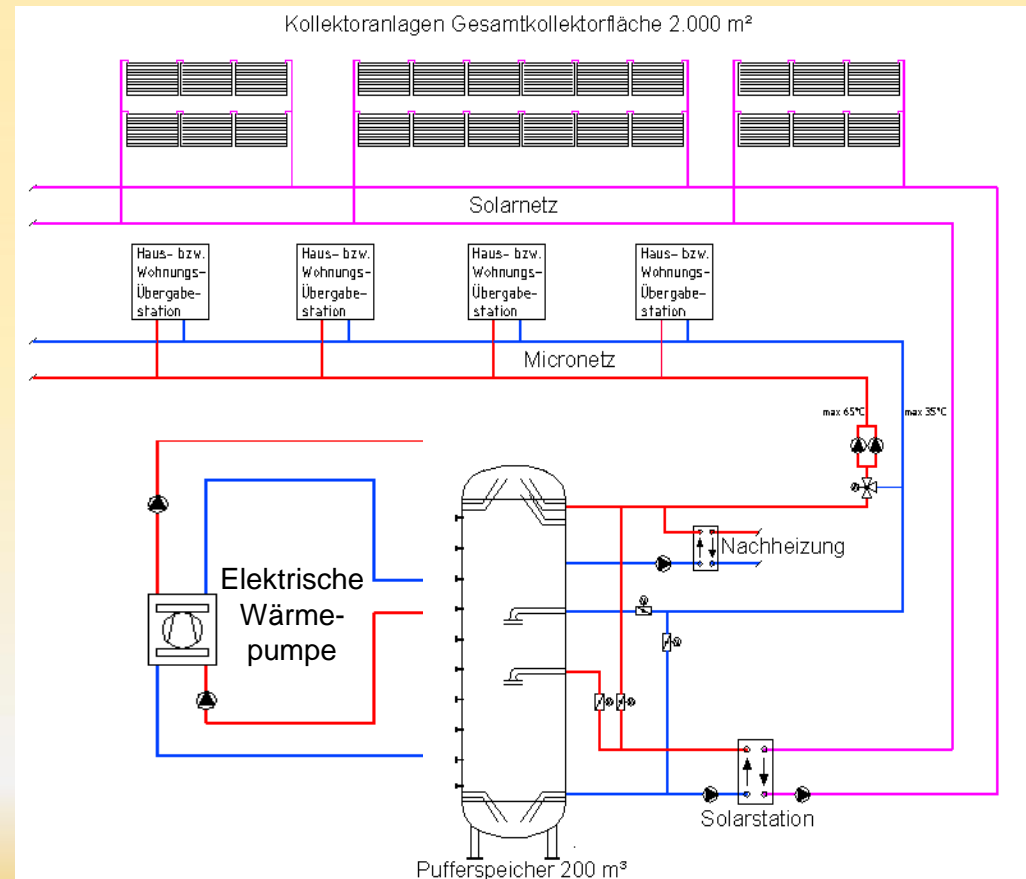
Kollektoranlagen Gesamtkollektorfläche 2.000 m²

Solarnetz

Haus- bzw. Wohnungs-Übergabe-station

Haus- bzw. Wohnungs-Übergabe-station

Haus- bzw. Wohnungs-Übergabe-station

Haus- bzw. Wohnungs-Übergabe-station

Micronetz

max 65°C

max 35°C

Nachheizung

Elektrische Wärme-pumpe

Solarstation

Pufferspeicher 200 m³